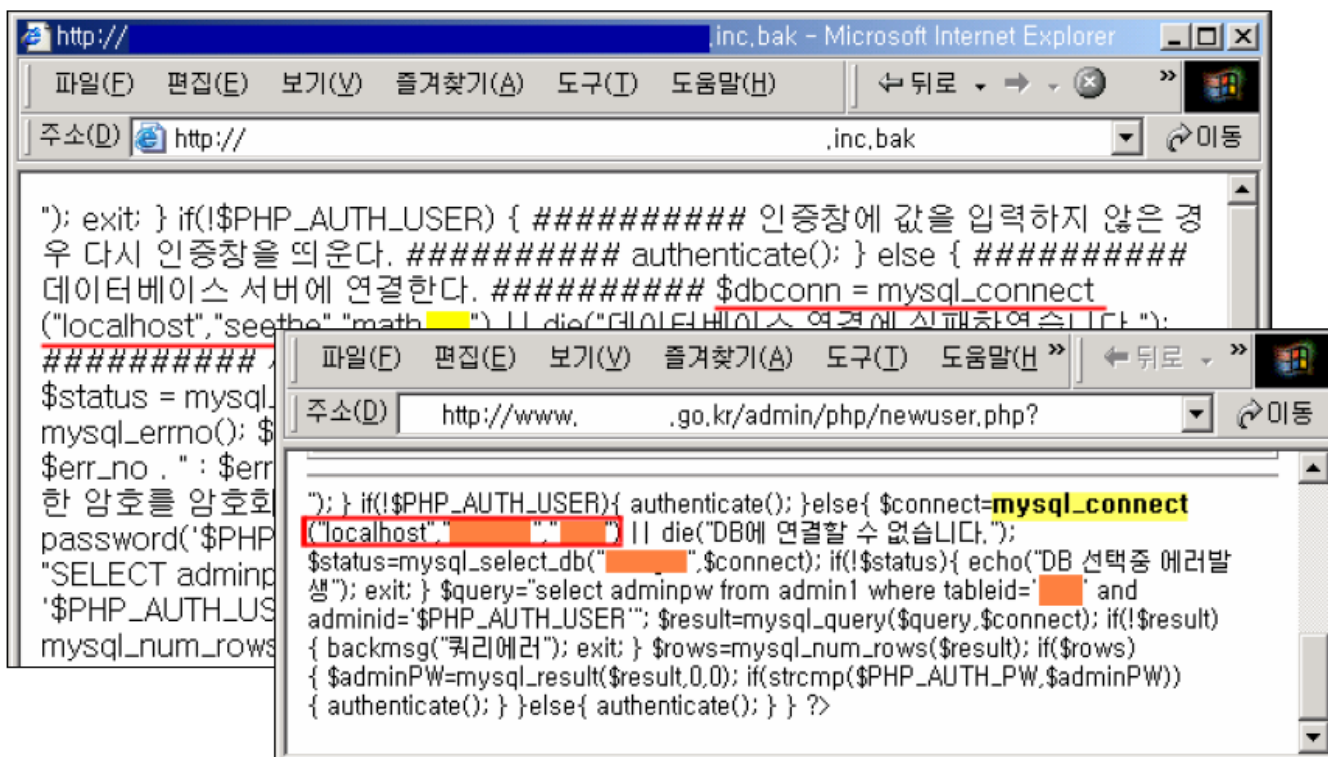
http:// .inc.bak - Microsoft Internet Explorer

파일(F) 편집(E) 보기(V) 즐겨찾기(A) 도구(T) 도움말(H) 뒤로 »

주소(D) http:// .inc.bak 이동

"); exit; } if(!$PHP_AUTH_USER) { ########## 인증창에 값을 입력하지 않은 경우 다시 인증창을 띄운다. ########## authenticate(); } else { ########## 데이터베이스 서버에 연결한다. ########## $dbconn = mysql_connect ("localhost","seethe","math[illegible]") || die("데이터베이스 연결에 실패하였습니다.");
########## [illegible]
$status = mysql_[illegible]
mysql_errno(); $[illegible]
$err_no . " : $err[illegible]
한 암호를 암호화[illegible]
password('$PHP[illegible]
"SELECT adminp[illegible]
'$PHP_AUTH_US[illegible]
mysql_num_rows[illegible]

파일(F) 편집(E) 보기(V) 즐겨찾기(A) 도구(T) 도움말(H » 뒤로 »

주소(D) http://www. .go.kr/admin/php/newuser.php? 이동

"); } if(!$PHP_AUTH_USER){ authenticate(); }else{ $connect=mysql_connect ("localhost","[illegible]","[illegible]") || die("DB에 연결할 수 없습니다."); $status=mysql_select_db("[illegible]",$connect); if(!$status){ echo("DB 선택중 에러발생"); exit; } $query="select adminpw from admin1 where tableid='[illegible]' and adminid='$PHP_AUTH_USER'"; $result=mysql_query($query,$connect); if(!$result) { backmsg("쿼리에러"); exit; } $rows=mysql_num_rows($result); if($rows) { $adminPW=mysql_result($result,0,0); if(strcmp($PHP_AUTH_PW,$adminPW)) { authenticate(); } }else{ authenticate(); } } ?>